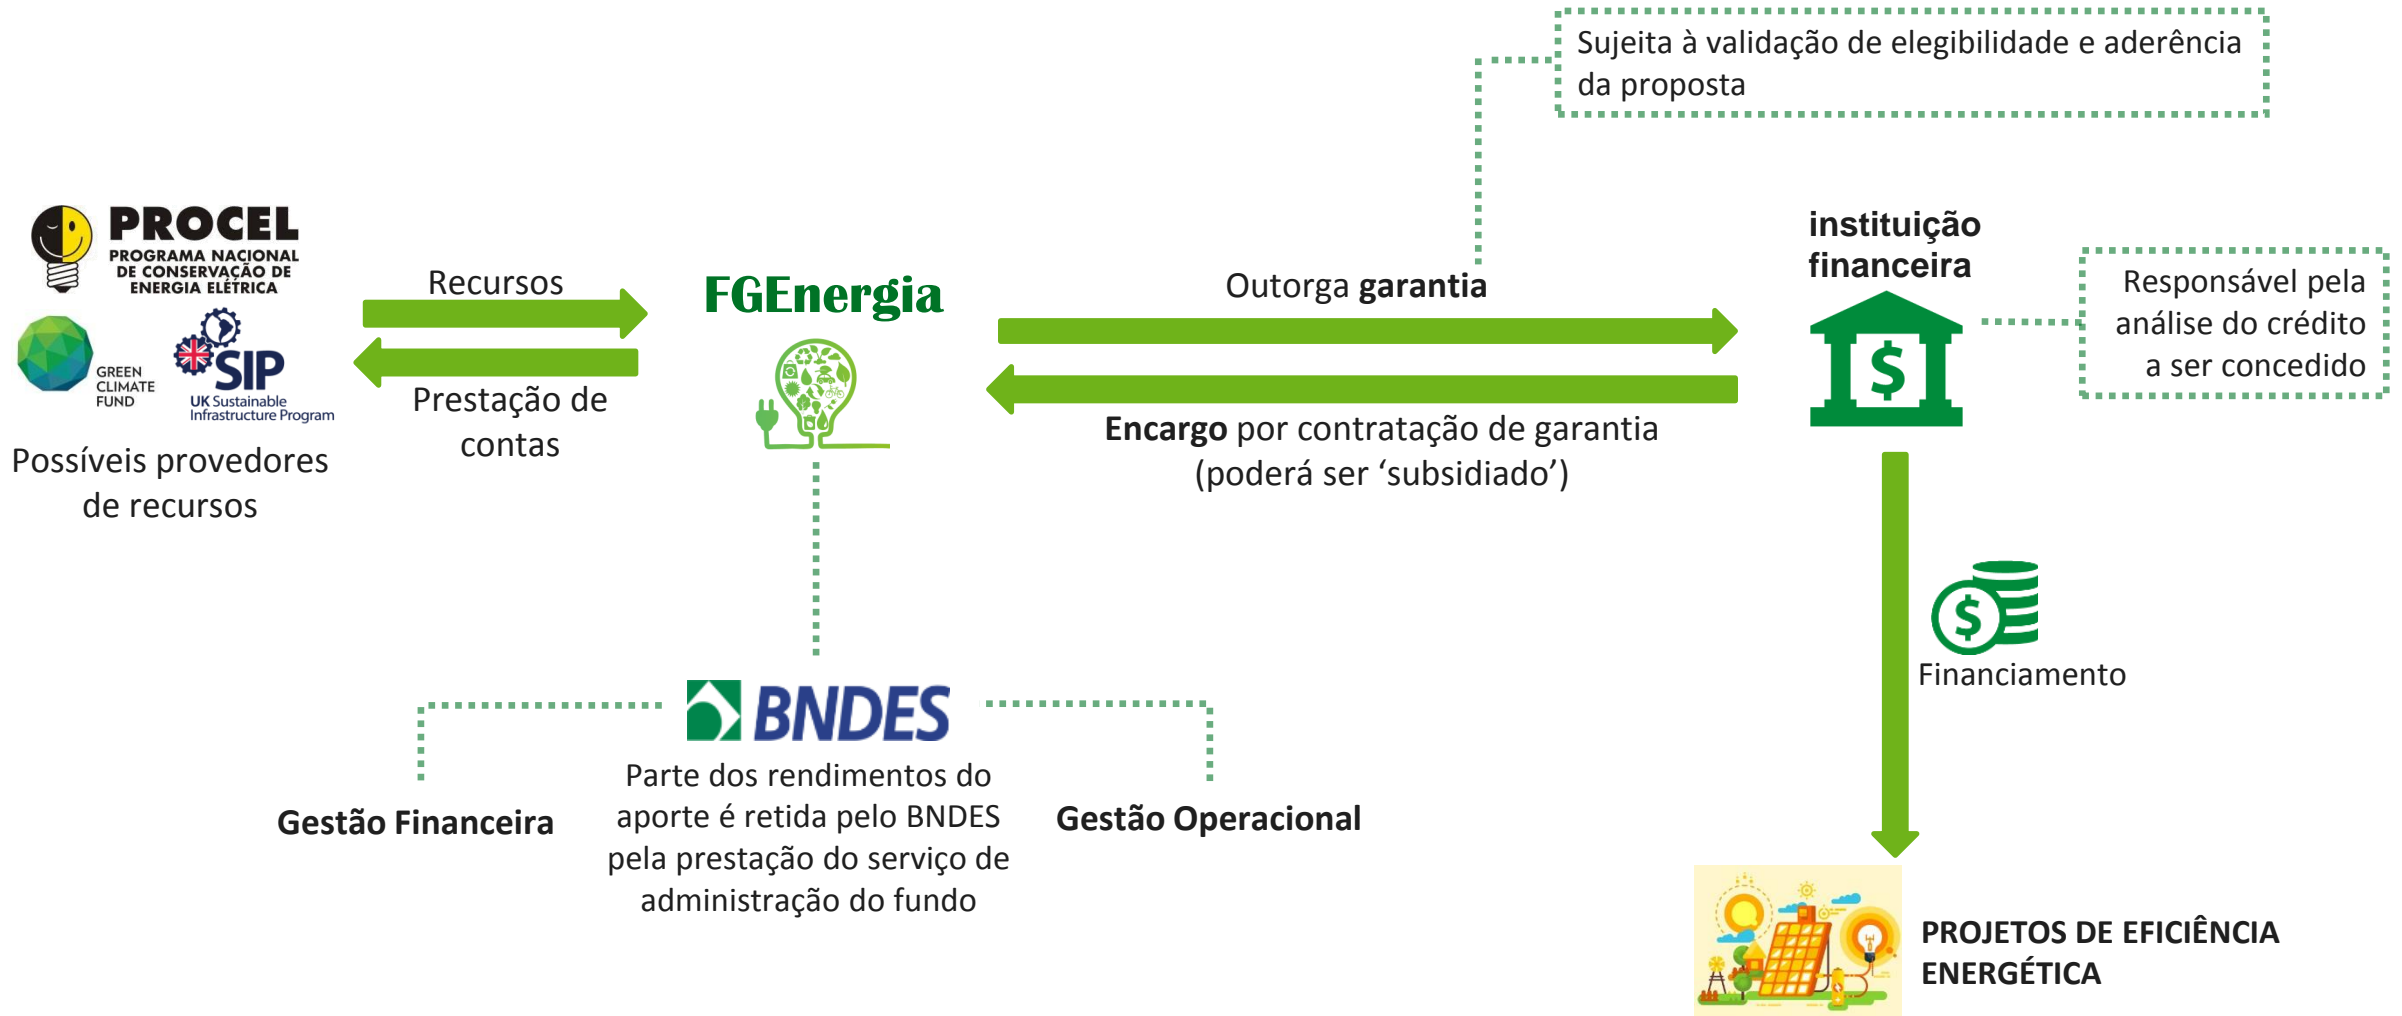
Sujeita à validação de elegibilidade e aderência da proposta

PROCEL
PROGRAMA NACIONAL DE CONSERVAÇÃO DE ENERGIA ELÉTRICA

GREEN CLIMATE FUND

SIP
UK Sustainable Infrastructure Program

Possíveis provedores de recursos

Recursos

Prestação de contas

FGEnergia

Outorga **garantia**

**Encargo** por contratação de garantia (poderá ser 'subsidiado')

**instituição financeira**

$

Responsável pela análise do crédito a ser concedido

$

Financiamento

BNDES

Parte dos rendimentos do aporte é retida pelo BNDES pela prestação do serviço de administração do fundo

**Gestão Financeira**

**Gestão Operacional**

**PROJETOS DE EFICIÊNCIA ENERGÉTICA**